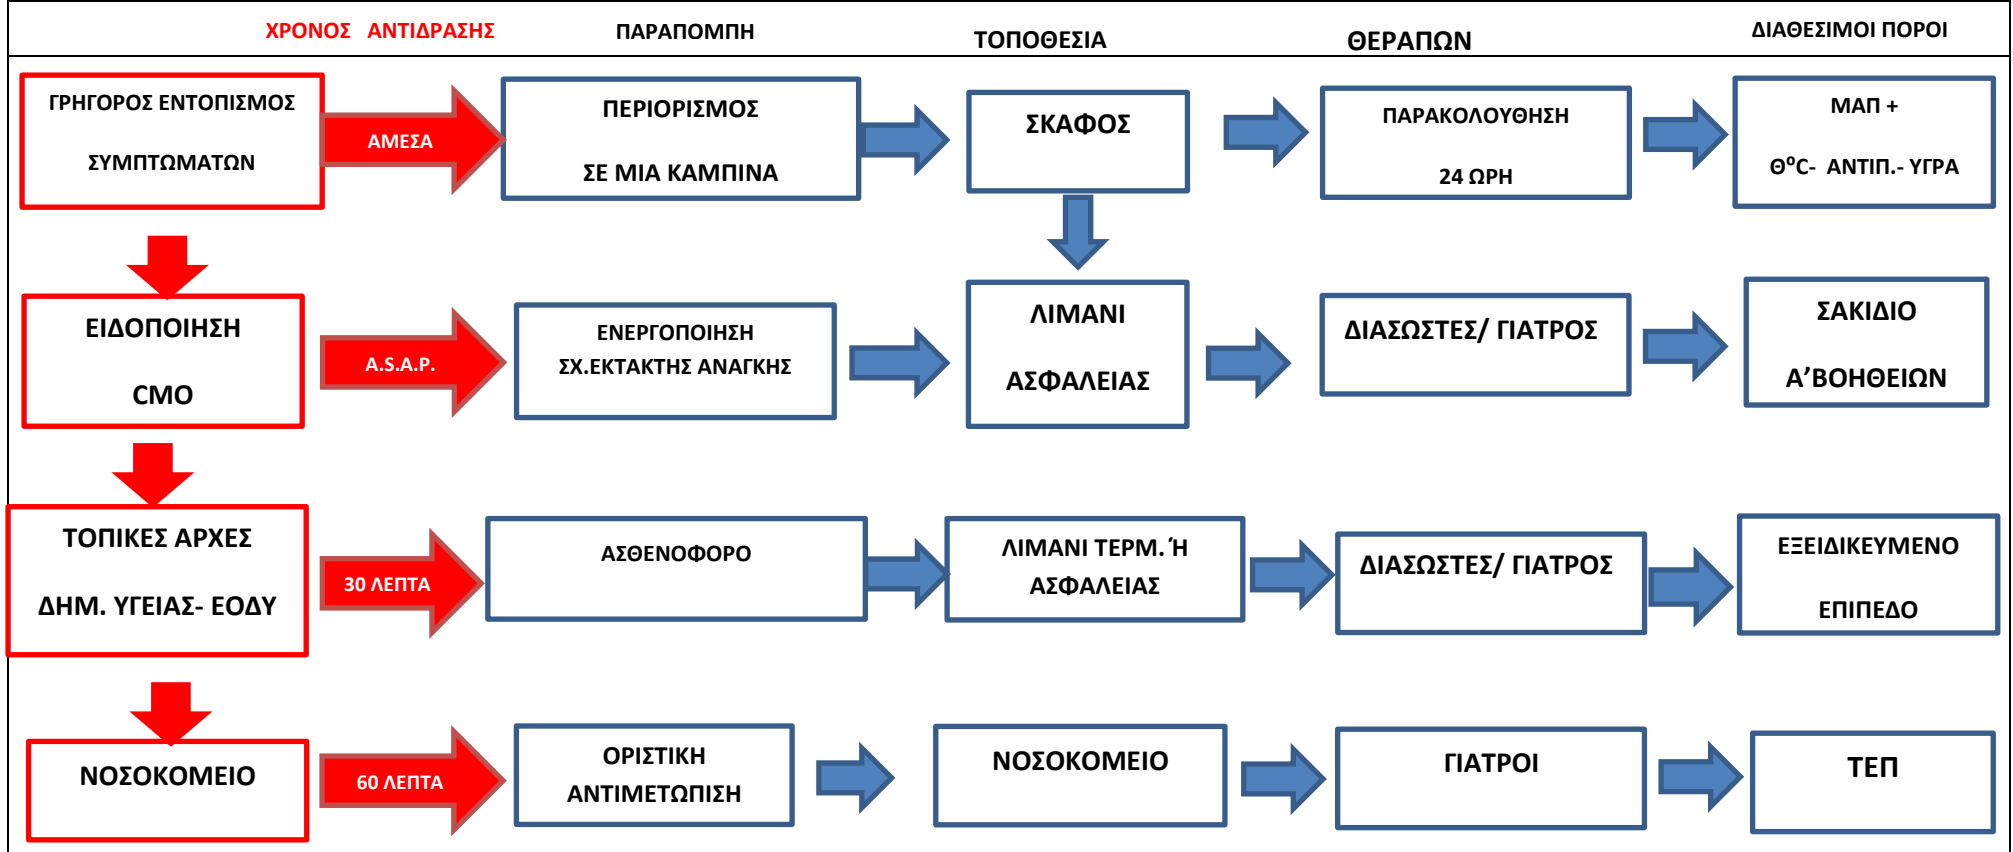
ΧΡΟΝΟΣ ΑΝΤΙΔΡΑΣΗΣ | ΠΑΡΑΠΟΜΠΗ | ΤΟΠΟΘΕΣΙΑ | ΘΕΡΑΠΩΝ | ΔΙΑΘΕΣΙΜΟΙ ΠΟΡΟΙ

ΓΡΗΓΟΡΟΣ ΕΝΤΟΠΙΣΜΟΣ ΣΥΜΠΤΩΜΑΤΩΝ

ΑΜΕΣΑ

ΠΕΡΙΟΡΙΣΜΟΣ ΣΕ ΜΙΑ ΚΑΜΠΙΝΑ

ΣΚΑΦΟΣ

ΠΑΡΑΚΟΛΟΥΘΗΣΗ 24 ΩΡΗ

ΜΑΠ + Θ$^o$C- ΑΝΤΙΠ.- ΥΓΡΑ

ΕΙΔΟΠΟΙΗΣΗ CMO

A.S.A.P.

ΕΝΕΡΓΟΠΟΙΗΣΗ ΣΧ.ΕΚΤΑΚΤΗΣ ΑΝΑΓΚΗΣ

ΛΙΜΑΝΙ ΑΣΦΑΛΕΙΑΣ

ΔΙΑΣΩΣΤΕΣ/ ΓΙΑΤΡΟΣ

ΣΑΚΙΔΙΟ Α'ΒΟΗΘΕΙΩΝ

ΤΟΠΙΚΕΣ ΑΡΧΕΣ ΔΗΜ. ΥΓΕΙΑΣ- ΕΟΔΥ

30 ΛΕΠΤΑ

ΑΣΘΕΝΟΦΟΡΟ

ΛΙΜΑΝΙ ΤΕΡΜ. Ή ΑΣΦΑΛΕΙΑΣ

ΔΙΑΣΩΣΤΕΣ/ ΓΙΑΤΡΟΣ

ΕΞΕΙΔΙΚΕΥΜΕΝΟ ΕΠΙΠΕΔΟ

ΝΟΣΟΚΟΜΕΙΟ

60 ΛΕΠΤΑ

ΟΡΙΣΤΙΚΗ ΑΝΤΙΜΕΤΩΠΙΣΗ

ΝΟΣΟΚΟΜΕΙΟ

ΓΙΑΤΡΟΙ

ΤΕΠ